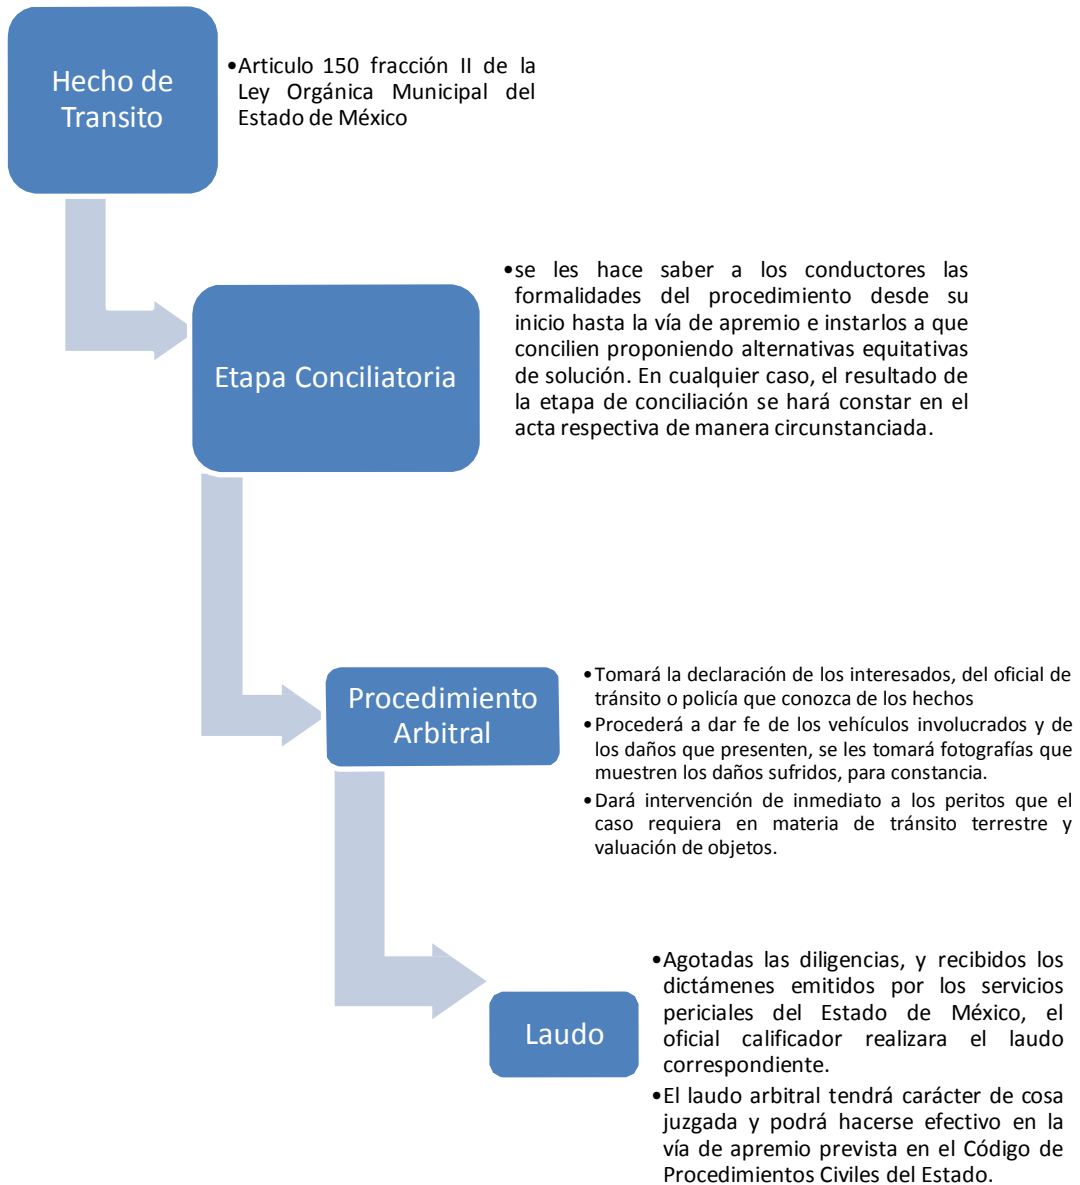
Hecho de Transito

•Articulo 150 fracción II de la Ley Orgánica Municipal del Estado de México

Etapa Conciliatoria

•se les hace saber a los conductores las formalidades del procedimiento desde su inicio hasta la vía de apremio e instarlos a que concilien proponiendo alternativas equitativas de solución. En cualquier caso, el resultado de la etapa de conciliación se hará constar en el acta respectiva de manera circunstanciada.

Procedimiento Arbitral

•Tomará la declaración de los interesados, del oficial de tránsito o policía que conozca de los hechos
•Procederá a dar fe de los vehículos involucrados y de los daños que presenten, se les tomará fotografías que muestren los daños sufridos, para constancia.
•Dará intervención de inmediato a los peritos que el caso requiera en materia de tránsito terrestre y valuación de objetos.

Laudo

•Agotadas las diligencias, y recibidos los dictámenes emitidos por los servicios periciales del Estado de México, el oficial calificador realizara el laudo correspondiente.
•El laudo arbitral tendrá carácter de cosa juzgada y podrá hacerse efectivo en la vía de apremio prevista en el Código de Procedimientos Civiles del Estado.